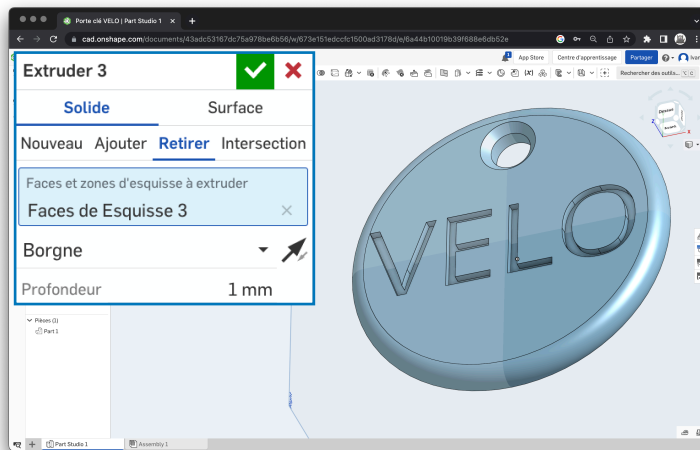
Porte clé VELO | Part Studio 1

cad.onshape.com/documents/43adc53167dc75a978be6b56/w/673e151edccfc1500ad3178d/e/6a44b10019b39f688e6db52e

App Store

Centre d'apprentissage

Partager

Rechercher des outils...

Extruder 3

Solide

Surface

Nouveau

Ajouter

Retirer

Intersection

Faces et zones d'esquisse à extruder

Faces de Esquisse 3

Borgne

Profondeur

1 mm

Pièces (1)

Part 1

VELO

Part Studio 1

Assembly 1